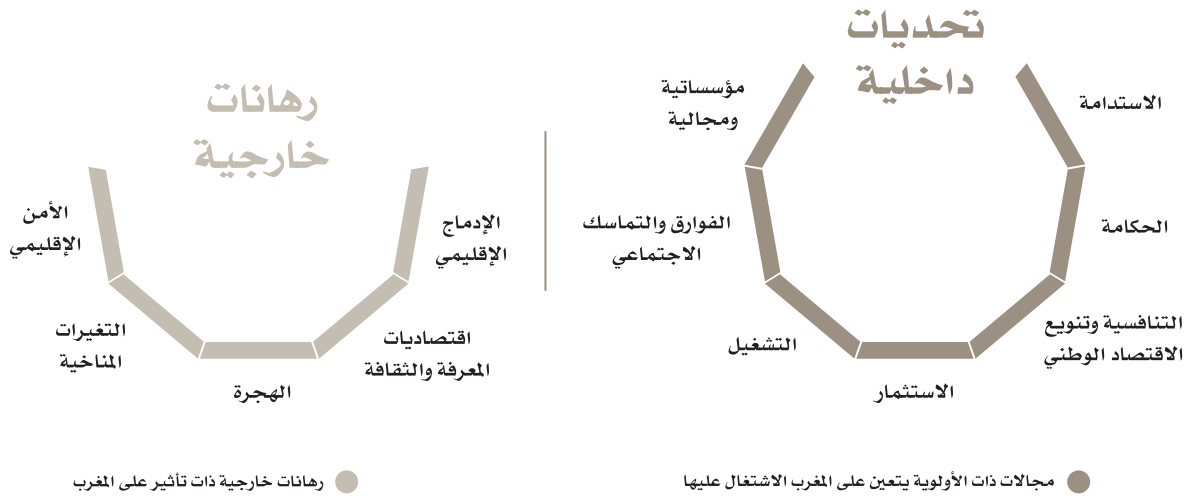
تحديات داخلية

الاستدامة

مؤسساتية ومجالية

الحكامة

الفوارق والتماسك الاجتماعي

التنافسية وتنويع الاقتصاد الوطني

التشغيل

الاستثمار

رهانات خارجية

الإدماج الإقليمي

الأمن الإقليمي

اقتصاديات المعرفة والثقافة

التغيرات المناخية

الهجرة

مجالات ذات الأولوية يتعين على المغرب الاشتغال عليها

رهانات خارجية ذات تأثير على المغرب